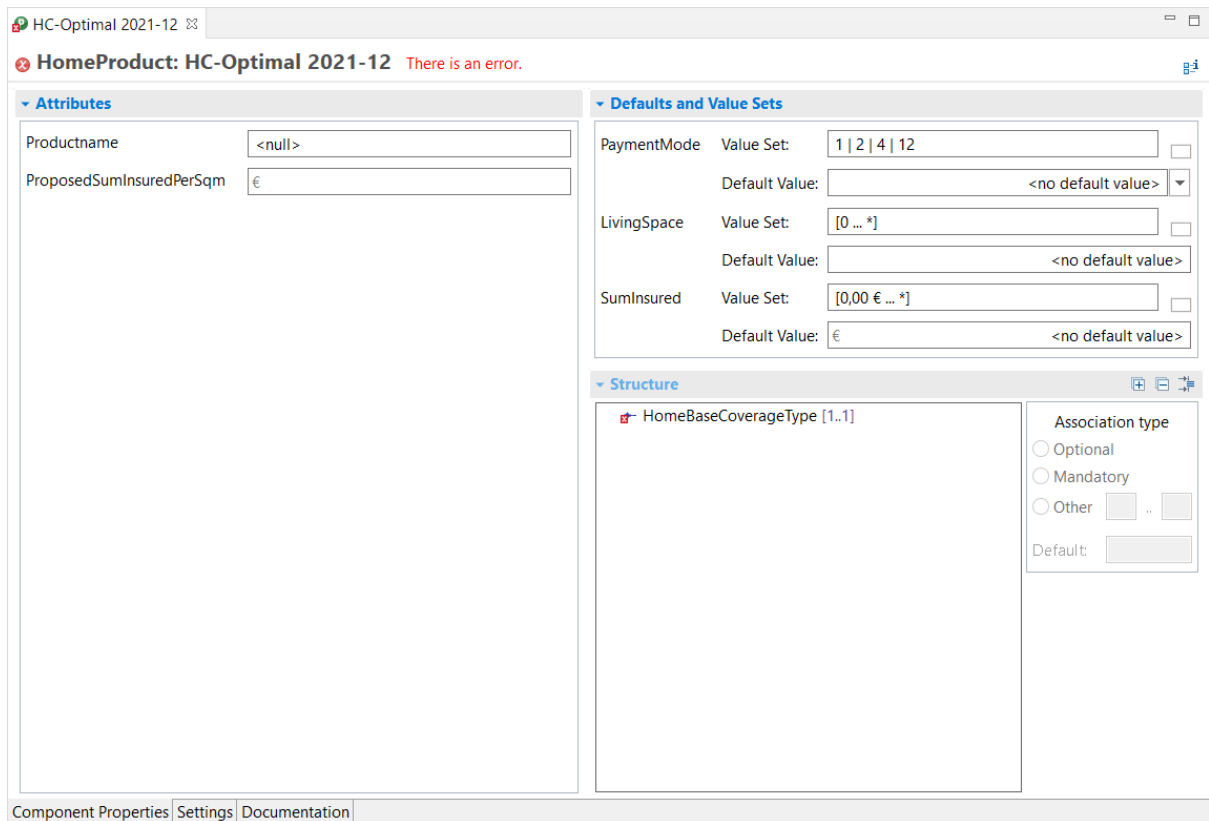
HC-Optimal 2021-12

HomeProduct: HC-Optimal 2021-12 There is an error.

Attributes

Productname <null>

ProposedSumInsuredPerSqm €

Defaults and Value Sets

PaymentMode Value Set: 1 | 2 | 4 | 12

Default Value: <no default value>

LivingSpace Value Set: [0 ... *]

Default Value: <no default value>

SumInsured Value Set: [0,00 € ... *]

Default Value: € <no default value>

Structure

HomeBaseCoverageType [1..1]

Association type

Optional

Mandatory

Other ..

Default:

Component Properties Settings Documentation